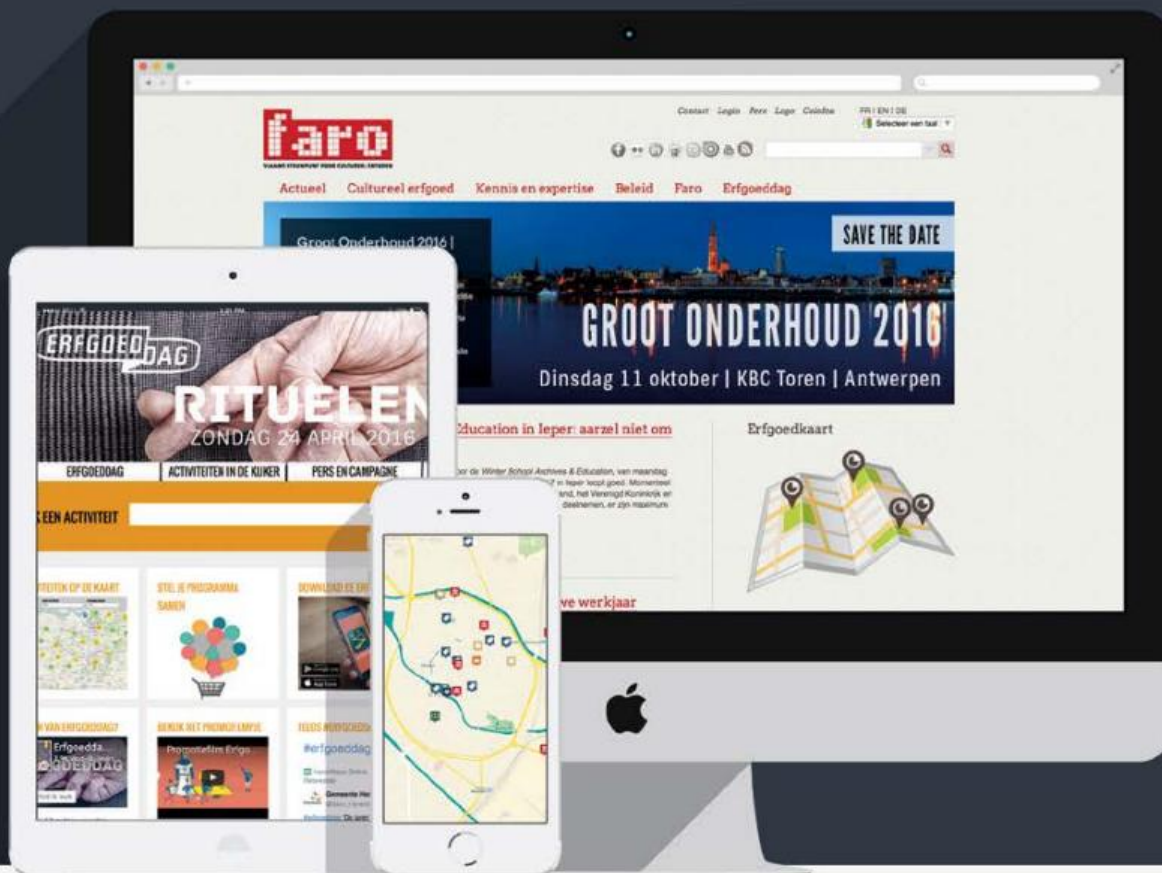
faro

VLAAMS STEUNPUNT VOOR CULTUREEL ERFGOED

Contact Login Pers Logo Colofon FR | EN | DE

Selecteer een taal

Actueel Cultureel erfgoed Kennis en expertise Beleid Faro Erfgoeddag

Groot Onderhoud 2016 |

SAVE THE DATE

GROOT ONDERHOUD 2016

Dinsdag 11 oktober | KBC Toren | Antwerpen

Education in Ieper: aarzel niet om

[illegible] Winter School Archives & Education, van maandag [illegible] in Ieper loopt goed. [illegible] het Verenigd Koninkrijk en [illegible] deelnemers, er zijn maximum

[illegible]we werkjaar

Erfgoedkaart

ERFGOEDDAG

RITUELEN

ZONDAG 24 APRIL 2016

ERFGOEDDAG ACTIVITEITEN IN DE KIJKER PERS EN CAMPAGNE

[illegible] EEN ACTIVITEIT

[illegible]TEITEN OP DE KAART

STEL JE PROGRAMMA SAMEN

DOWNLOAD DE ER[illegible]

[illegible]N VAN ERFGOEDDAG?

BEKIJK HET PROMOFILMPJE

TEEDS #ERFGOEDDA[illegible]

Erfgoedda...

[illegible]GOEDDAG

Promofilm Ergo

#erfgoeddag

Gemeente He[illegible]